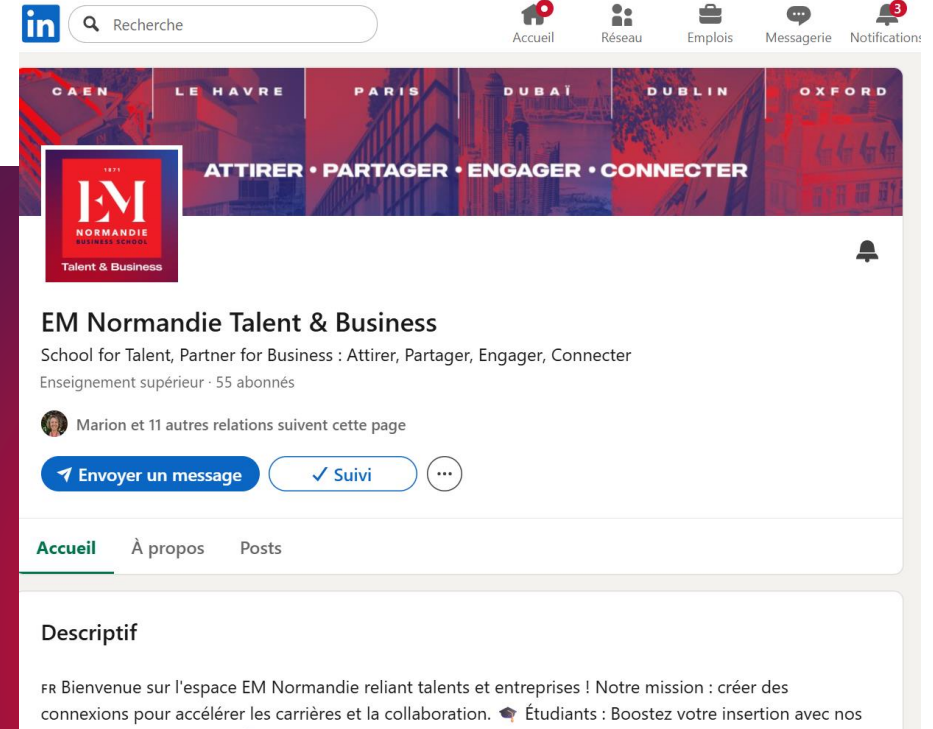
in Recherche

Accueil Réseau Emplois Messagerie 3 Notifications

CAEN LE HAVRE PARIS DUBAÏ DUBLIN OXFORD

ATTIRER • PARTAGER • ENGAGER • CONNECTER

1871
EM
NORMANDIE
BUSINESS SCHOOL
Talent & Business

EM Normandie Talent & Business

School for Talent, Partner for Business : Attirer, Partager, Engager, Connecter

Enseignement supérieur · 55 abonnés

Marion et 11 autres relations suivent cette page

Envoyer un message ✓ Suivi ···

Accueil À propos Posts

Descriptif

FR Bienvenue sur l'espace EM Normandie reliant talents et entreprises ! Notre mission : créer des connexions pour accélérer les carrières et la collaboration. 🎓 Étudiants : Boostez votre insertion avec nos